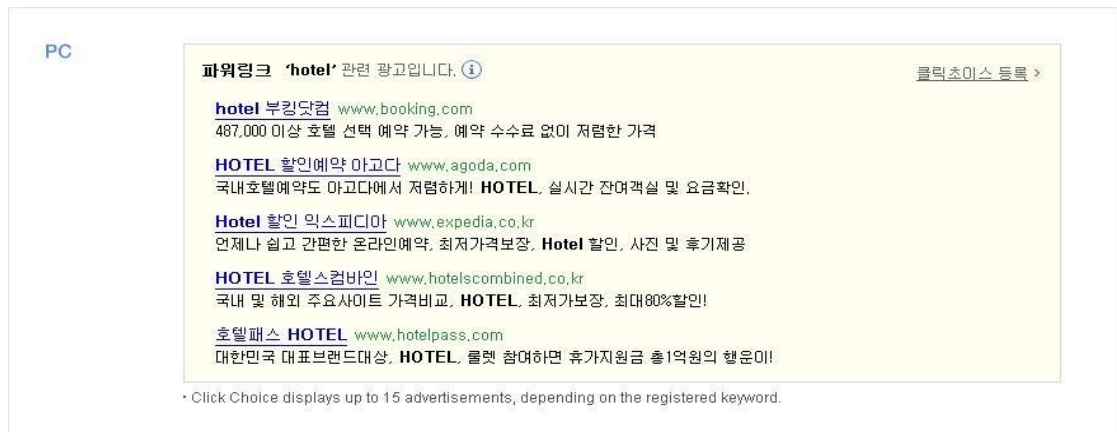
PC

파워링크 'hotel' 관련 광고입니다. i

클릭초이스 등록 >

hotel 부킹닷컴 www.booking.com
487,000 이상 호텔 선택 예약 가능, 예약 수수료 없이 저렴한 가격

HOTEL 할인예약 아고다 www.agoda.com
국내호텔예약도 아고다에서 저렴하게! HOTEL, 실시간 잔여객실 및 요금확인.

Hotel 할인 익스피디아 www.expedia.co.kr
언제나 쉽고 간편한 온라인예약, 최저가격보장, Hotel 할인, 사진 및 후기제공

HOTEL 호텔스컴바인 www.hotelscombined.co.kr
국내 및 해외 주요사이트 가격비교, HOTEL, 최저가보장, 최대80%할인!

호텔패스 HOTEL www.hotelpass.com
대한민국 대표브랜드대상, HOTEL, 룰렛 참여하면 휴가지원금 총1억원의 행운이!

· Click Choice displays up to 15 advertisements, depending on the registered keyword.